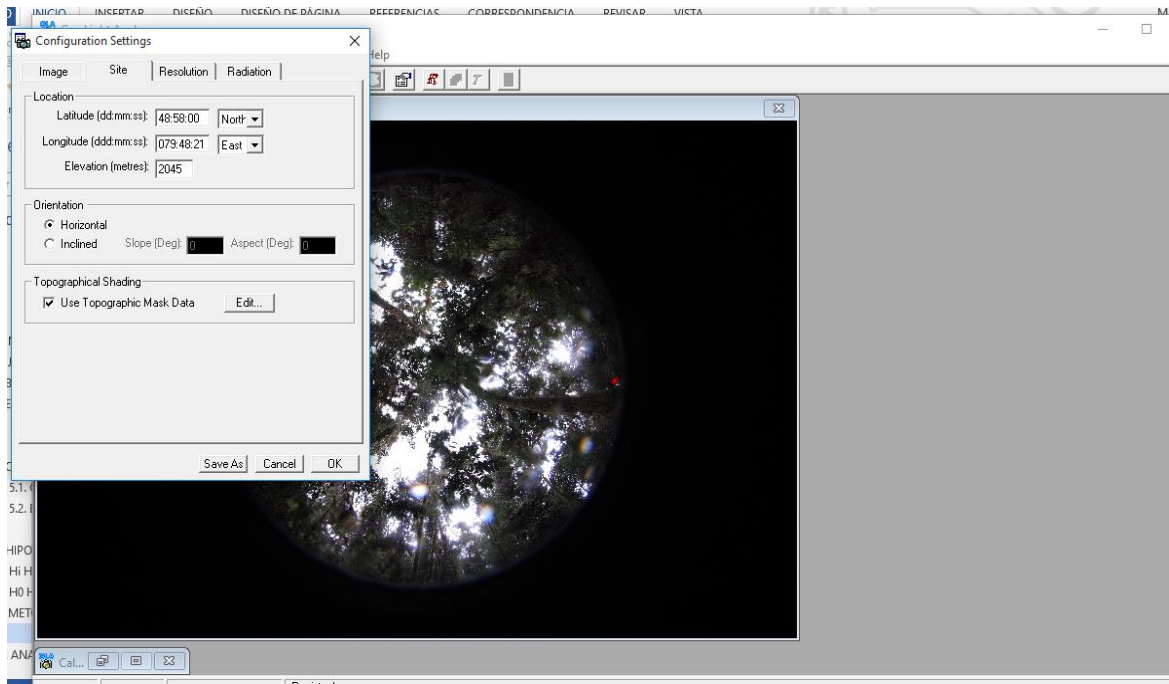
INICIO INSERTAR DISEÑO DISEÑO DE PÁGINA REFERENCIAS CORRESPONDENCIA REVISAR VISTA

Configuration Settings

Help

Image Site Resolution Radiation

Location
Latitude (dd:mm:ss): 48:58:00 North
Longitude (ddd:mm:ss): 079:48:21 East
Elevation (metres): 2045

Orientation
Horizontal
Inclined Slope (Deg): 0 Aspect (Deg): 0

Topographical Shading
Use Topographic Mask Data Edit...

Save As Cancel OK

5.1.
5.2.

HIPO
Hi H
H0 H
MET

ANA

Cal...